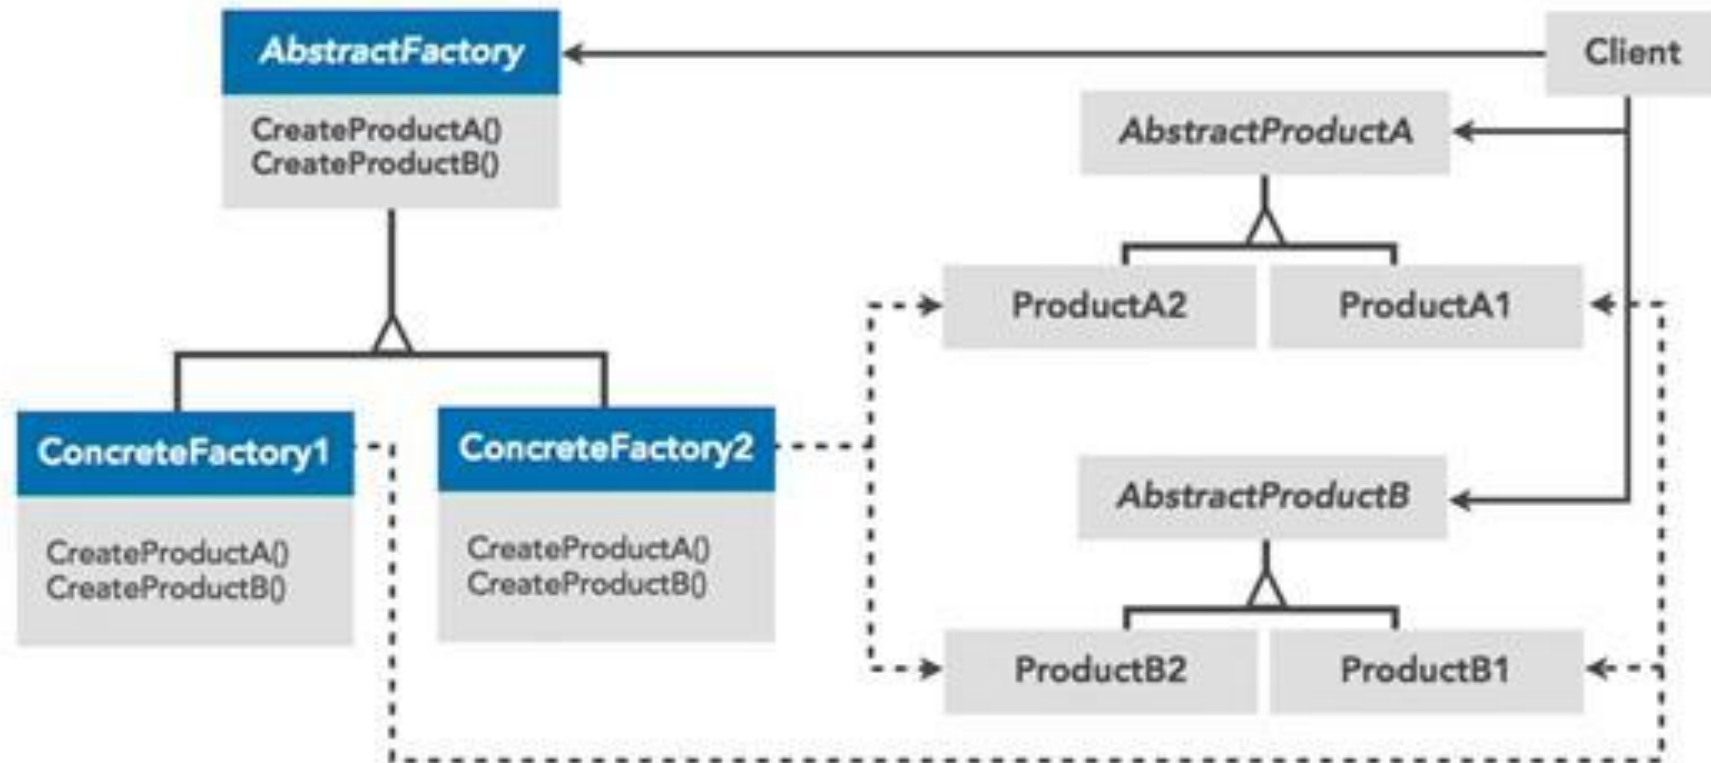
AbstractFactory

CreateProductA()
CreateProductB()

Client

AbstractProductA

ProductA2

ProductA1

ConcreteFactory1

CreateProductA()
CreateProductB()

ConcreteFactory2

CreateProductA()
CreateProductB()

AbstractProductB

ProductB2

ProductB1